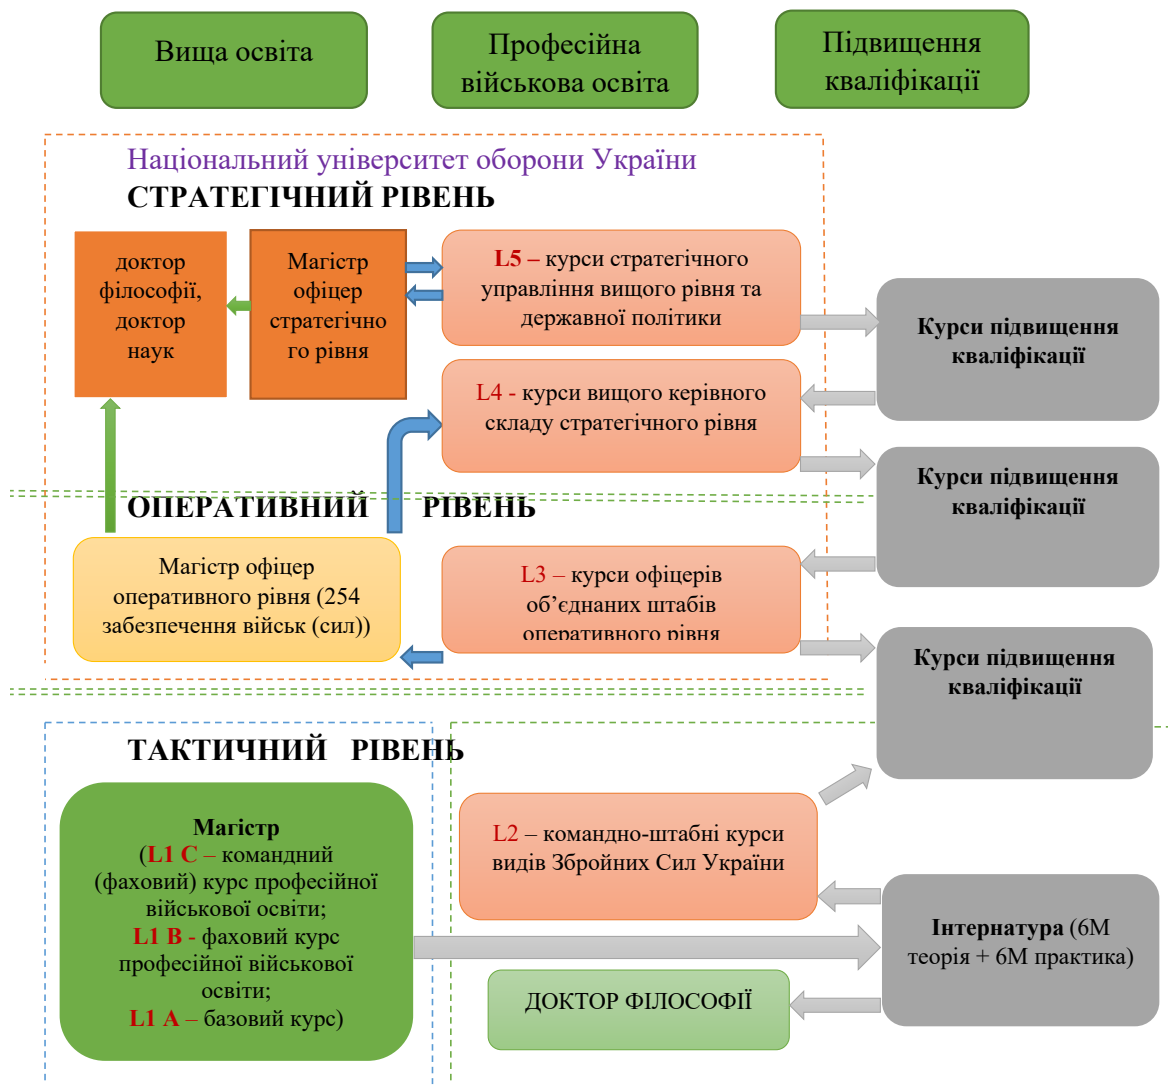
Вища освіта

Професійна військова освіта

Підвищення кваліфікації

Національний університет оборони України

СТРАТЕГІЧНИЙ РІВЕНЬ

доктор філософії, доктор наук

Магістр офіцер стратегічного рівня

L5 – курси стратегічного управління вищого рівня та державної політики

Курси підвищення кваліфікації

L4 - курси вищого керівного складу стратегічного рівня

Курси підвищення кваліфікації

ОПЕРАТИВНИЙ РІВЕНЬ

Магістр офіцер оперативного рівня (254 забезпечення військ (сил))

L3 – курси офіцерів об'єднаних штабів оперативного рівня

Курси підвищення кваліфікації

ТАКТИЧНИЙ РІВЕНЬ

Магістр
(L1 C – командний (фаховий) курс професійної військової освіти;
L1 B - фаховий курс професійної військової освіти;
L1 A – базовий курс)

L2 – командно-штабні курси видів Збройних Сил України

Інтернатура (6М теорія + 6М практика)

ДОКТОР ФІЛОСОФІЇ